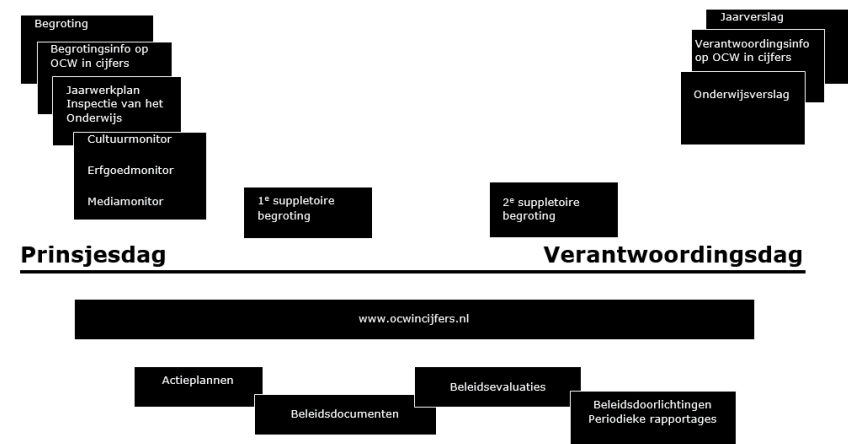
Begroting

Begrotingsinfo op OCW in cijfers

Jaarwerkplan Inspectie van het Onderwijs

Cultuurmonitor

Erfgoedmonitor

Mediamonitor

Jaarverslag

Verantwoordingsinfo op OCW in cijfers

Onderwijsverslag

1$^e$ suppletoire begroting

2$^e$ suppletoire begroting

Prinsjesdag

Verantwoordingsdag

www.ocwincijfers.nl

Actieplannen

Beleidsdocumenten

Beleidsevaluaties

Beleidsdoorlichtingen
Periodieke rapportages